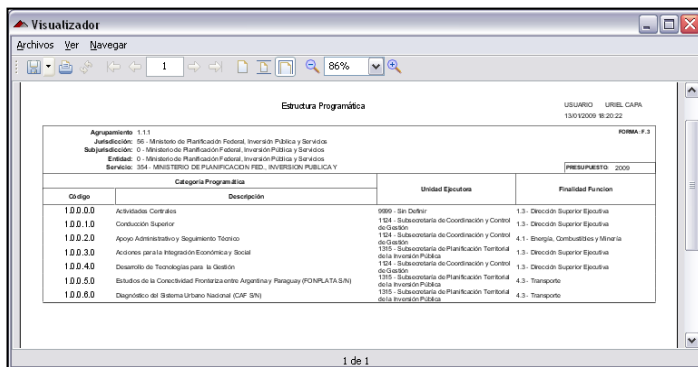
Visualizador

Archivos Ver Navegar

1 86%

Estructura Programática

USUARIO URIEL CAPA
13/01/2009 18:20:22

Agrupamiento 1.1.1
Jurisdicción: 56 - Ministerio de Planificación Federal, Inversión Pública y Servicios
Subjurisdicción: 0 - Ministerio de Planificación Federal, Inversión Pública y Servicios
Entidad: 0 - Ministerio de Planificación Federal, Inversión Pública y Servicios
Servicio: 354 - MINISTERIO DE PLANIFICACION FED., INVERSION PUBLICA Y

FORMA: F.3

PRESUPUESTO 2009

| Categoría Programática | | Unidad Ejecutora | Finalidad Funcion |
|---|---|---|---|
| Código | Descripción | | |
| 1.0.0.0.0 | Actividades Centrales | 9999 - Sin Definir | 1.3 - Dirección Superior Ejecutiva |
| 1.0.0.1.0 | Conducción Superior | 1124 - Subsecretaría de Coordinación y Control de Gestión | 1.3 - Dirección Superior Ejecutiva |
| 1.0.0.2.0 | Apoyo Administrativo y Seguimiento Técnico | 1124 - Subsecretaría de Coordinación y Control de Gestión | 4.1 - Energía, Combustibles y Minería |
| 1.0.0.3.0 | Acciones para la Integración Económica y Social | 1315 - Subsecretaría de Planificación Territorial de la Inversión Pública | 1.3 - Dirección Superior Ejecutiva |
| 1.0.0.4.0 | Desarrollo de Tecnologías para la Gestión | 1124 - Subsecretaría de Coordinación y Control de Gestión | 1.3 - Dirección Superior Ejecutiva |
| 1.0.0.5.0 | Estudios de la Conectividad Fronteriza entre Argentina y Paraguay (FONPLATA S/N) | 1315 - Subsecretaría de Planificación Territorial de la Inversión Pública | 4.3 - Transporte |
| 1.0.0.6.0 | Diagnóstico del Sistema Urbano Nacional (CAF S/N) | 1315 - Subsecretaría de Planificación Territorial de la Inversión Pública | 4.3 - Transporte |

1 de 1